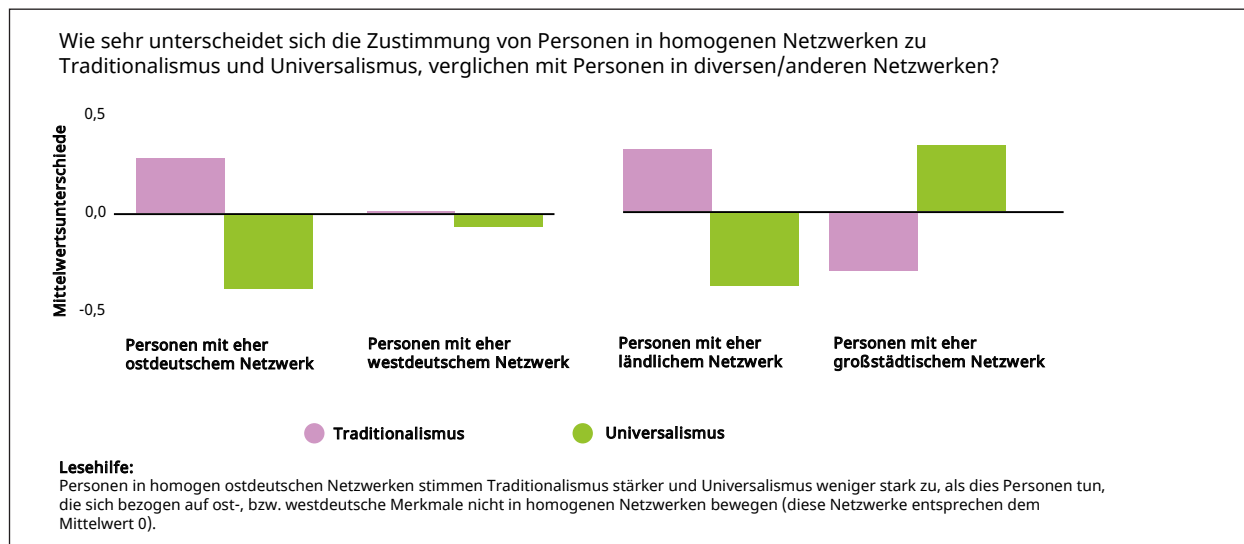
Wie sehr unterscheidet sich die Zustimmung von Personen in homogenen Netzwerken zu Traditionalismus und Universalismus, verglichen mit Personen in diversen/anderen Netzwerken?

Mittelwertsunterschiede

0,5

0,0

-0,5

Personen mit eher ostdeutschem Netzwerk

Personen mit eher westdeutschem Netzwerk

Personen mit eher ländlichem Netzwerk

Personen mit eher großstädtischem Netzwerk

Traditionalismus

Universalismus

Lesehilfe:
Personen in homogen ostdeutschen Netzwerken stimmen Traditionalismus stärker und Universalismus weniger stark zu, als dies Personen tun, die sich bezogen auf ost-, bzw. westdeutsche Merkmale nicht in homogenen Netzwerken bewegen (diese Netzwerke entsprechen dem Mittelwert 0).